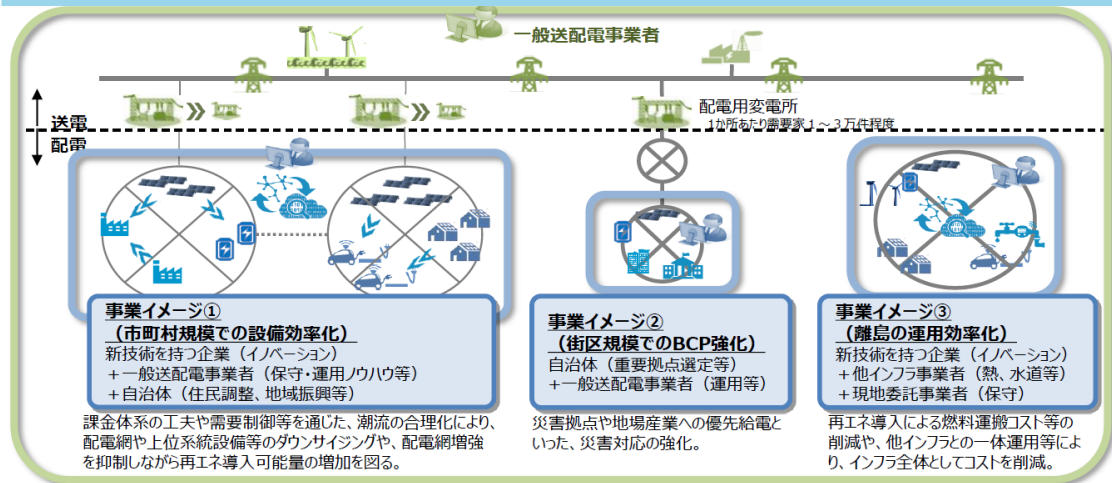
一般送配電事業者

配電用変電所
1か所あたり需要家1～3万件程度

送電
配電

事業イメージ①
（市町村規模での設備効率化）
新技術を持つ企業（イノベーション）
＋一般送配電事業者（保守・運用ノウハウ等）
＋自治体（住民調整、地域振興等）

課金体系の工夫や需要制御等を通じた、潮流の合理化により、配電網や上位系統設備等のダウンサイジングや、配電網増強を抑制しながら再エネ導入可能量の増加を図る。

事業イメージ②
（街区規模でのBCP強化）
自治体（重要拠点選定等）
＋一般送配電事業者（運用等）

災害拠点や地場産業への優先給電といった、災害対応の強化。

事業イメージ③
（離島の運用効率化）
新技術を持つ企業（イノベーション）
＋他インフラ事業者（熱、水道等）
＋現地委託事業者（保守）

再エネ導入による燃料運搬コスト等の削減や、他インフラとの一体運用等により、インフラ全体としてコストを削減。